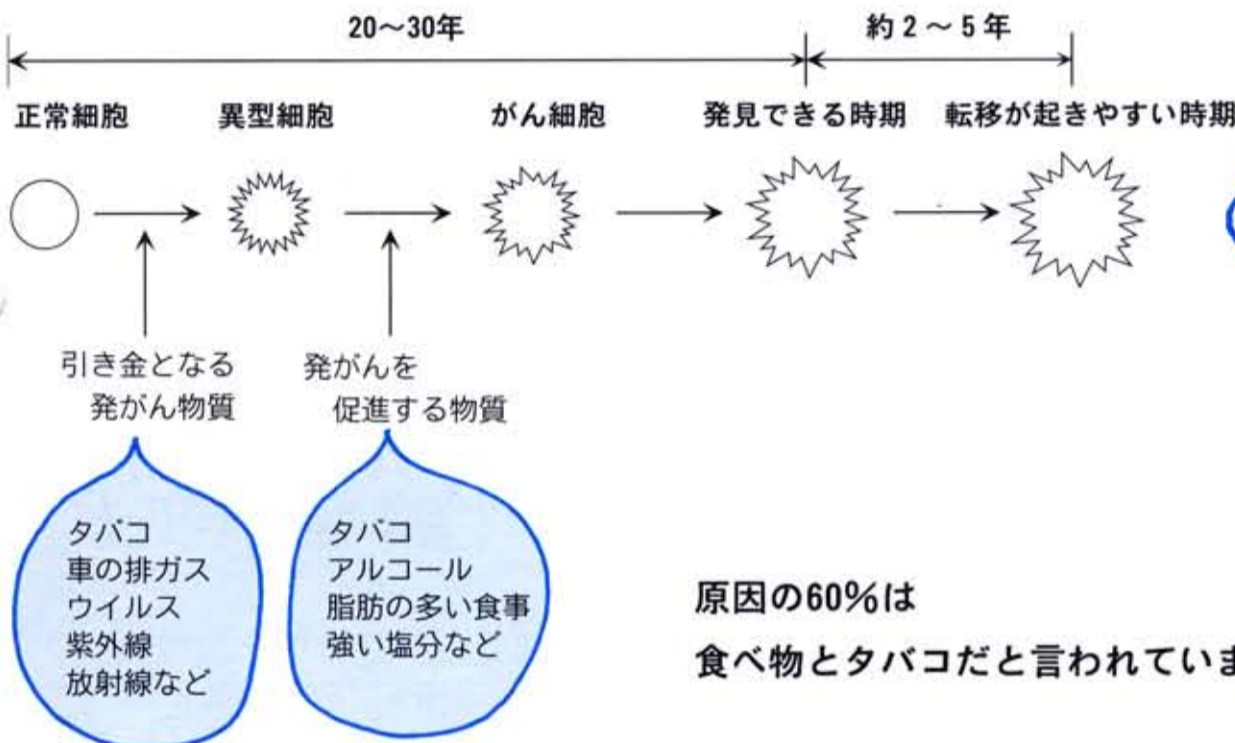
20〜30年

約 2 〜 5 年

正常細胞

異型細胞

がん細胞

発見できる時期

転移が起きやすい時期

引き金となる発がん物質

発がんを促進する物質

タバコ
車の排ガス
ウイルス
紫外線
放射線など

タバコ
アルコール
脂肪の多い食事
強い塩分など

原因の60%は
食べ物とタバコだと言われていま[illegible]